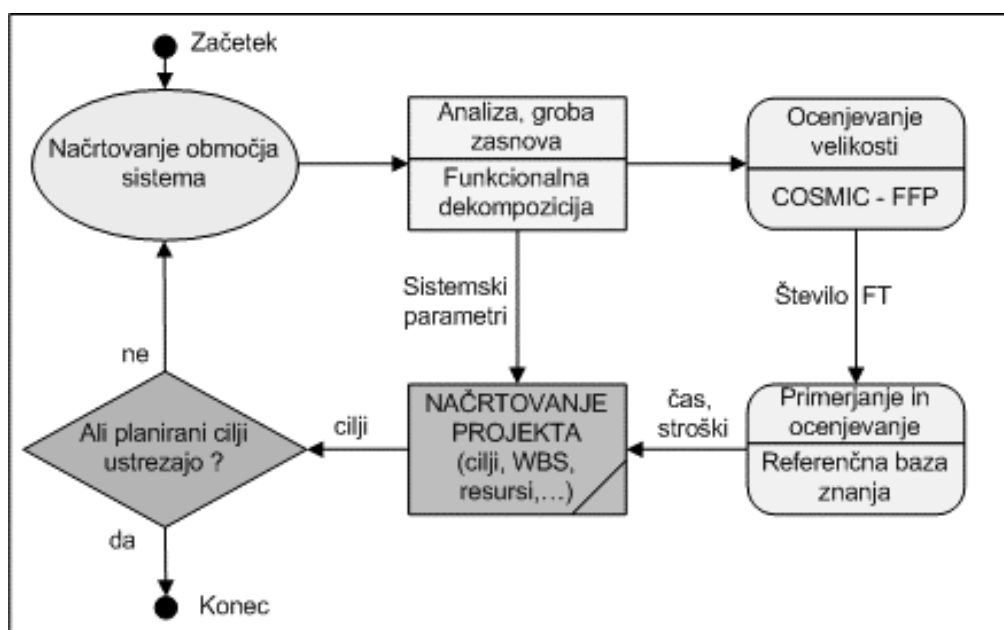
Začetek

Načrtovanje območja sistema

Analiza, groba zasnova

Funkcionalna dekompozicija

Ocenjevanje velikosti

COSMIC - FFP

Sistemski parametri

Število FT

ne

Ali planirani cilji ustrezajo ?

cilji

NAČRTOVANJE PROJEKTA (cilji, WBS, resursi,…)

čas, stroški

Primerjanje in ocenjevanje

Referenčna baza znanja

da

Konec